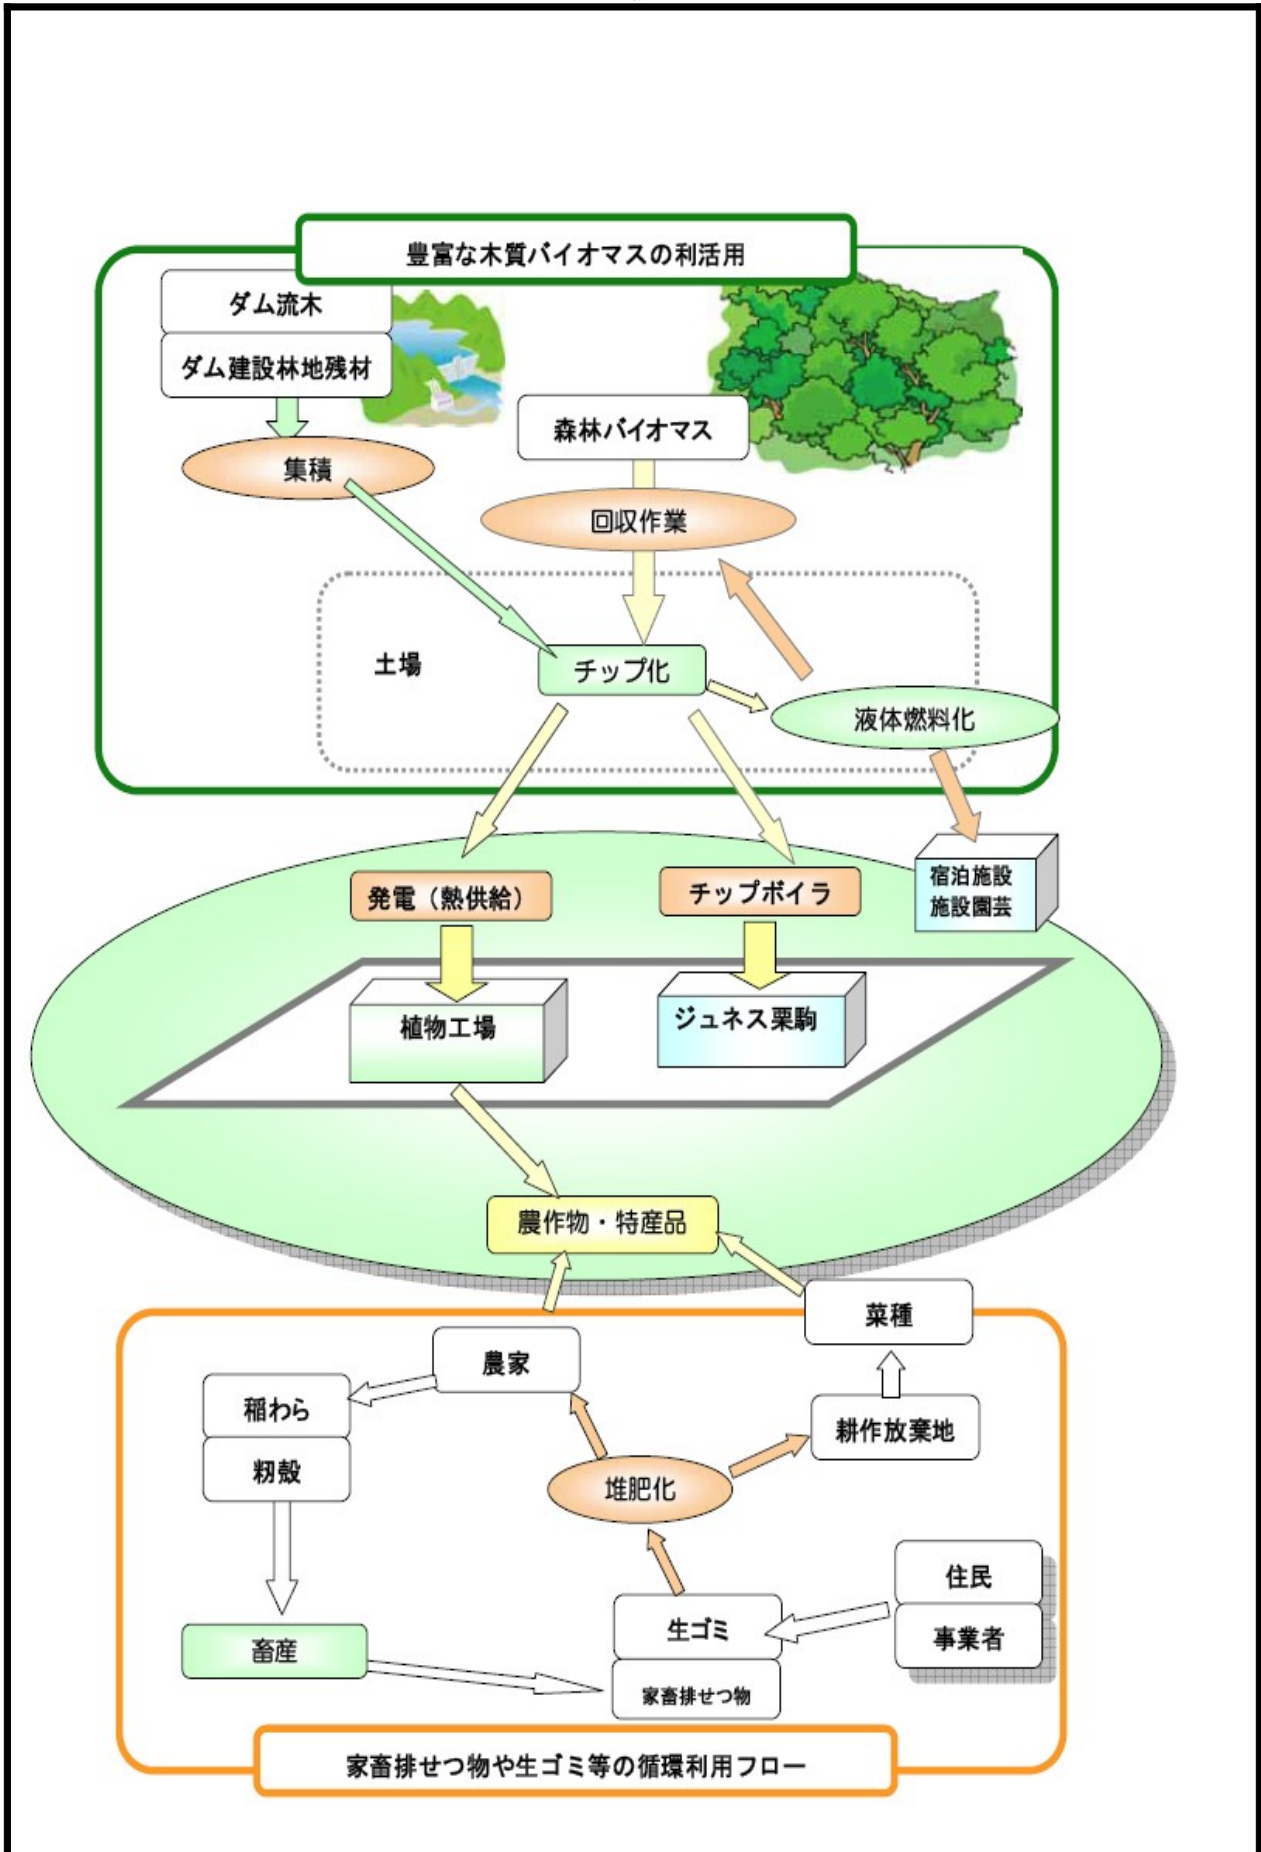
豊富な木質バイオマスの利活用

ダム流木

ダム建設林地残材

集積

森林バイオマス

回収作業

土場

チップ化

液体燃料化

発電（熱供給）

チップボイラ

宿泊施設
施設園芸

植物工場

ジュネス栗駒

農作物・特産品

菜種

農家

稲わら

籾殻

耕作放棄地

堆肥化

住民

事業者

畜産

生ゴミ

家畜排せつ物

家畜排せつ物や生ゴミ等の循環利用フロー